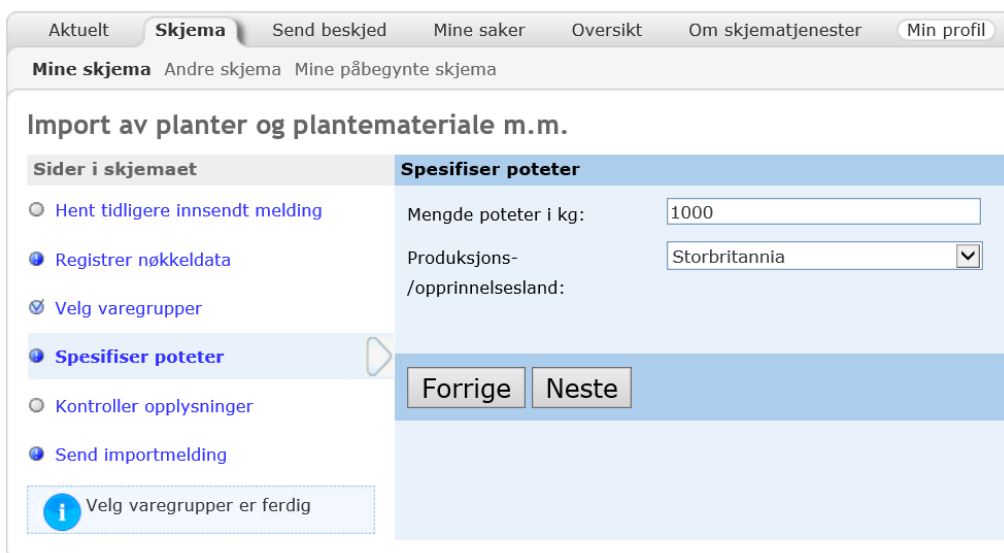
Aktuelt Skjema Send beskjed Mine saker Oversikt Om skjematjenester Min profil

Mine skjema Andre skjema Mine påbegynte skjema

Import av planter og plantemateriale m.m.

Sider i skjemaet

Hent tidligere innsendt melding

Registrer nøkkeldata

Velg varegrupper

Spesifiser poteter

Kontroller opplysninger

Send importmelding

Velg varegrupper er ferdig

Spesifiser poteter

Mengde poteter i kg: 1000

Produksjons-/opprinnelsesland: Storbritannia

Forrige Neste